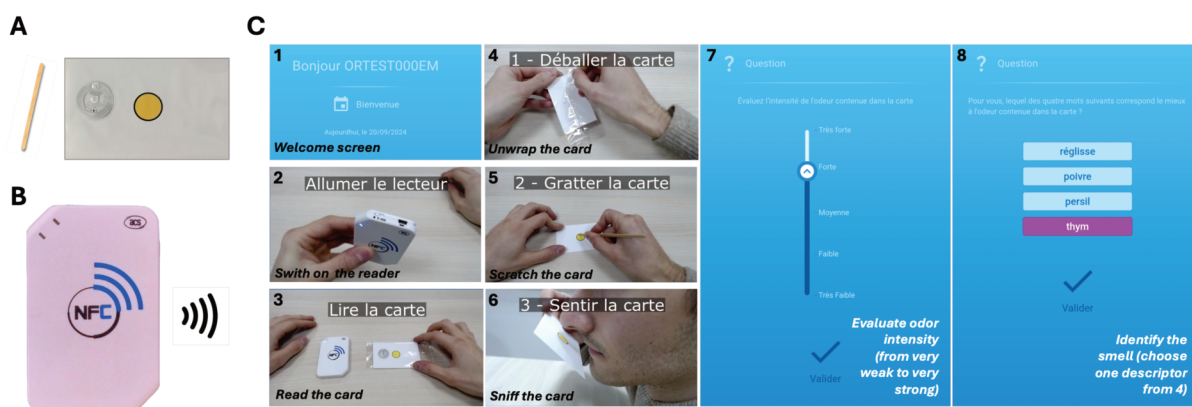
A

B

acs

NFC

C

1
Bonjour ORTEST000EM
Bienvenue
Aujourd'hui, le 20/09/2024
Welcome screen

4
1 - Déballer la carte
Unwrap the card

2
Allumer le lecteur
Swith on the reader

5
2 - Gratter la carte
Scratch the card

3
Lire la carte
Read the card

6
3 - Sentir la carte
Sniff the card

7
Question
Évaluez l'intensité de l'odeur contenue dans la carte
Très forte
Forte
Moyenne
Faible
Très Faible
Valider
Evaluate odor intensity (from very weak to very strong)

8
Question
Pour vous, lequel des quatre mots suivants correspond le mieux à l'odeur contenue dans la carte ?
réglisse
poivre
persil
thym
Valider
Identify the smell (choose one descriptor from 4)